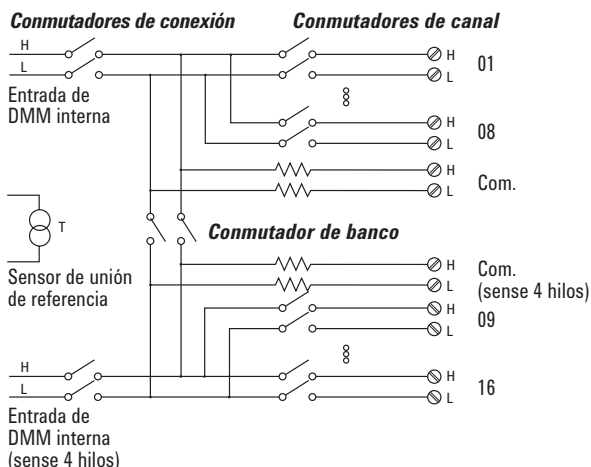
Conmutadores de conexión

Conmutadores de canal

H
L
Entrada de DMM interna

H
L
01

H
L
08

H
L
Com.

T
Sensor de unión de referencia

Conmutador de banco

H
L
Com. (sense 4 hilos)

H
L
09

H
L
Entrada de DMM interna (sense 4 hilos)

H
L
16